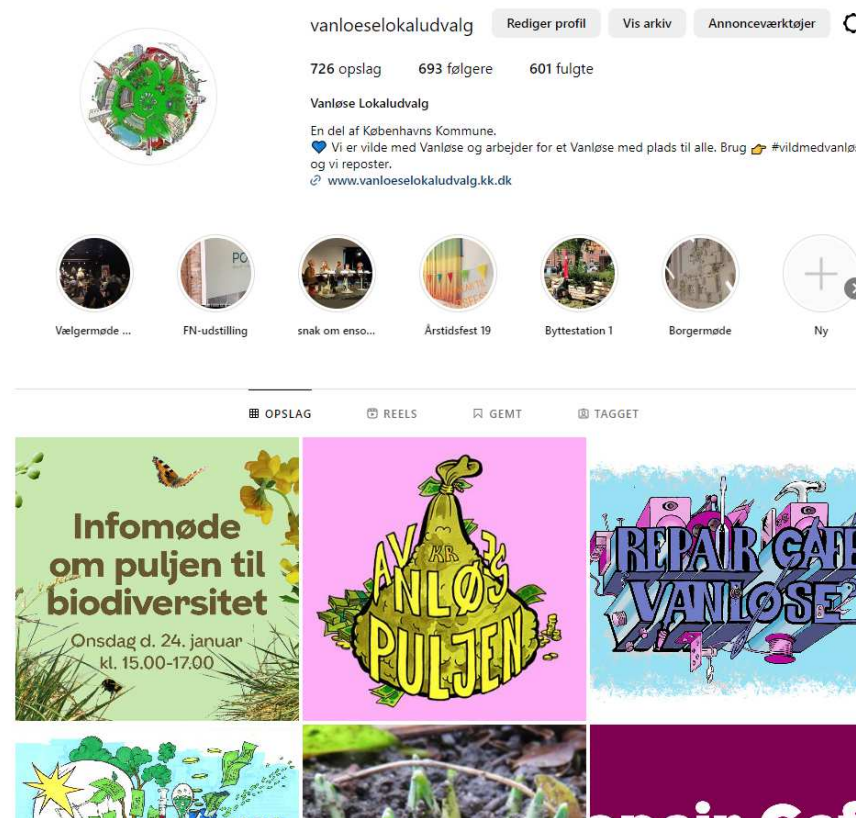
vanloeselokaludvalg Rediger profil Vis arkiv Annonceværktøjer

726 opslag 693 følgere 601 fulgte

Vanløse Lokaludvalg

En del af Københavns Kommune.
💙 Vi er vilde med Vanløse og arbejder for et Vanløse med plads til alle. Brug 👉 #vildmedvanløs og vi reposter.
www.vanloeselokaludvalg.kk.dk

Vælgermøde ... FN-udstilling snak om enso... Årstidsfest 19 Byttestation 1 Borgermøde Ny

OPSLAG REELS GEMT TAGGET

Infomøde om puljen til biodiversitet
Onsdag d. 24. januar kl. 15.00-17.00

KR.
VANLØSE PULJEN

REPAIR CAFE VANLØSE